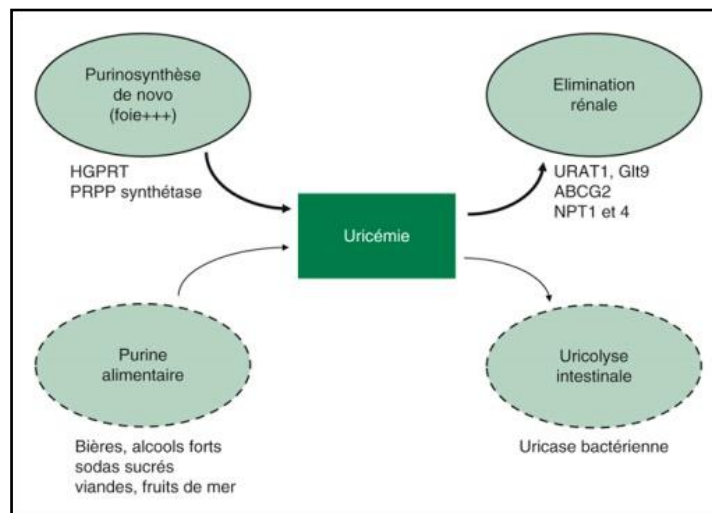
Purinosynthèse de novo (foie+++)

HGPRT
PRPP synthétase

Elimination rénale

URAT1, Glt9
ABCG2
NPT1 et 4

Uricémie

Purine alimentaire

Bières, alcools forts
sodas sucrés
viandes, fruits de mer

Uricolyse intestinale

Uricase bactérienne